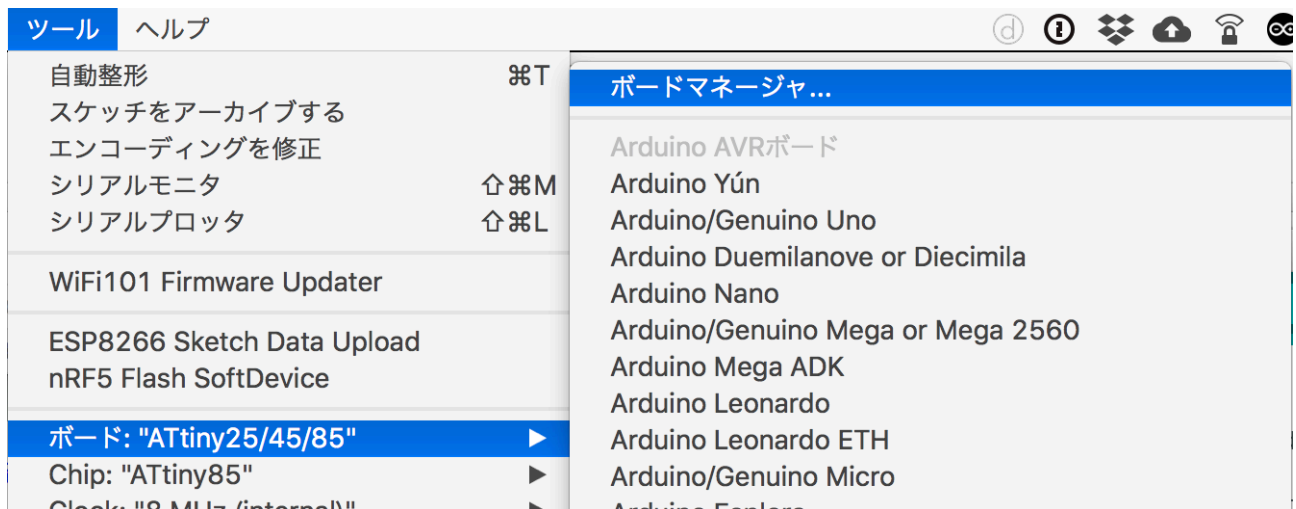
ツール ヘルプ

自動整形 ⌘T
スケッチをアーカイブする
エンコーディングを修正
シリアルモニタ ⇧⌘M
シリアルプロッタ ⇧⌘L

WiFi101 Firmware Updater

ESP8266 Sketch Data Upload
nRF5 Flash SoftDevice

ボード: "ATtiny25/45/85" ▶
Chip: "ATtiny85" ▶
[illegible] ▶

ボードマネージャ...

Arduino AVRボード
Arduino Yún
Arduino/Genuino Uno
Arduino Duemilanove or Diecimila
Arduino Nano
Arduino/Genuino Mega or Mega 2560
Arduino Mega ADK
Arduino Leonardo
Arduino Leonardo ETH
Arduino/Genuino Micro
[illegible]